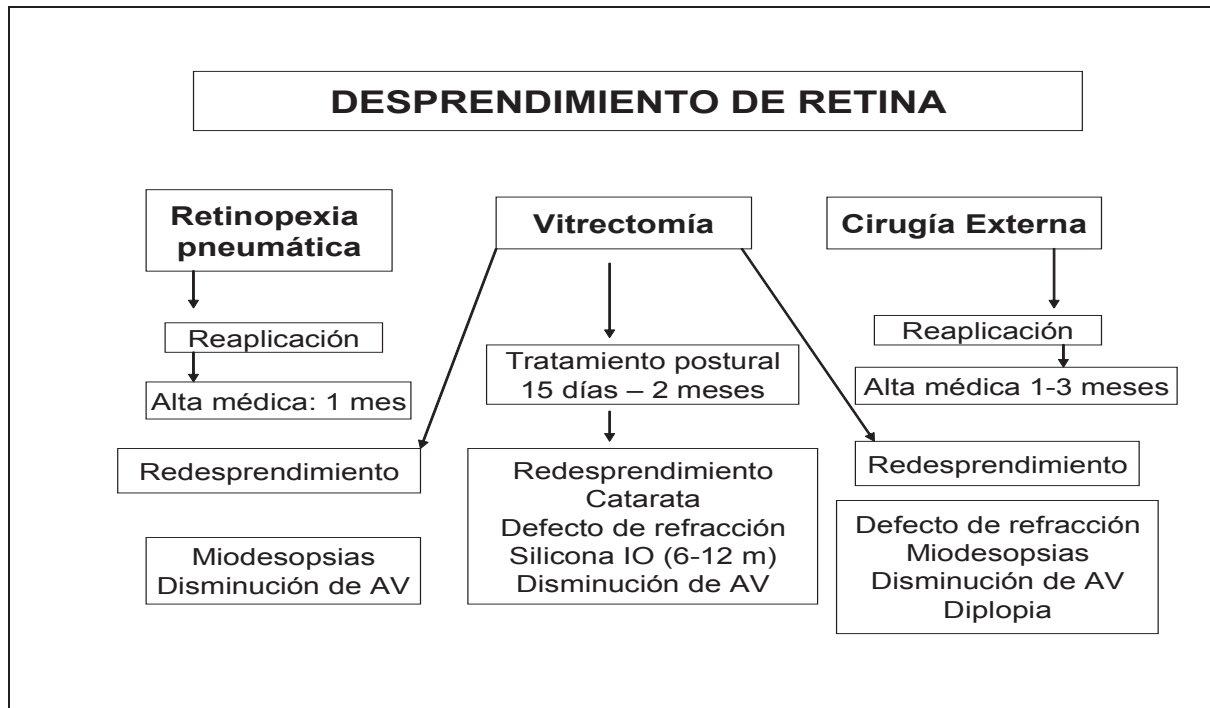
DESPRENDIMIENTO DE RETINA

Retinopexia pneumática

Vitrectomía

Cirugía Externa

Reaplicación

Alta médica: 1 mes

Redesprendimiento

Miodesopsias
Disminución de AV

Tratamiento postural
15 días – 2 meses

Redesprendimiento
Catarata
Defecto de refracción
Silicona IO (6-12 m)
Disminución de AV

Reaplicación

Alta médica 1-3 meses

Redesprendimiento

Defecto de refracción
Miodesopsias
Disminución de AV
Diplopia